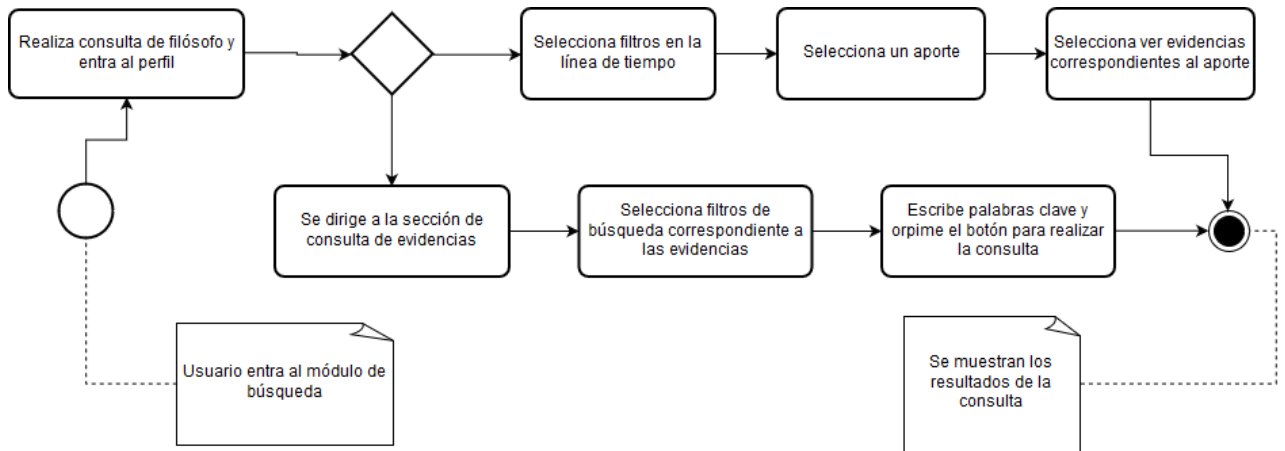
Realiza consulta de filósofo y entra al perfil

Selecciona filtros en la línea de tiempo

Selecciona un aporte

Selecciona ver evidencias correspondientes al aporte

Se dirige a la sección de consulta de evidencias

Selecciona filtros de búsqueda correspondiente a las evidencias

Escribe palabras clave y orpime el botón para realizar la consulta

Usuario entra al módulo de búsqueda

Se muestran los resultados de la consulta